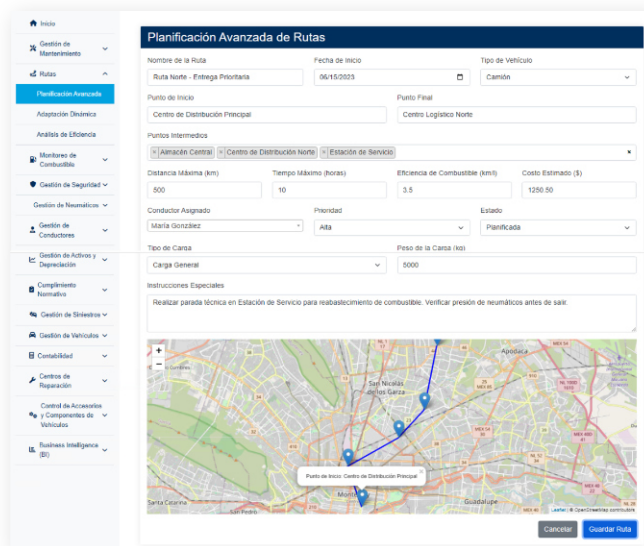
Inicio

Gestión de Mantenimiento

Rutas

Planificación Avanzada

Adaptación Dinámica

Análisis de Eficiencia

Monitoreo de Combustible

Gestión de Seguridad

Gestión de Neumaticos

Gestión de Conductores

Gestión de Activos y Depreciación

Cumplimiento Normativo

Gestión de Siniestros

Gestión de Vehículos

Contabilidad

Centros de Reparación

Control de Accesorios y Componentes de Vehículos

Business Intelligence (BI)

Planificación Avanzada de Rutas

Nombre de la Ruta
Ruta Norte - Entrega Prioritaria

Fecha de Inicio
06/15/2023

Tipo de Vehículo
Camión

Punto de Inicio
Centro de Distribución Principal

Punto Final
Centro Logístico Norte

Puntos Intermedios
× Almacén Central × Centro de Distribución Norte × Estación de Servicio

Distancia Máxima (km)
500

Tiempo Máximo (horas)
10

Eficiencia de Combustible (km/l)
3.5

Costo Estimado ($)
1250.50

Conductor Asignado
María González

Prioridad
Alta

Estado
Planificada

Tipo de Carga
Carga General

Peso de la Carga (kg)
5000

Instrucciones Especiales
Realizar parada técnica en Estación de Servicio para reabastecimiento de combustible. Verificar presión de neumáticos antes de salir.

+
−
Apodaca
San Nicolás de los Garza
Punto de Inicio: Centro de Distribución Principal
Santa Catarina
Monterrey
Guadalupe
San Pedro
Leaflet | © OpenStreetMap contributors

Cancelar
Guardar Ruta